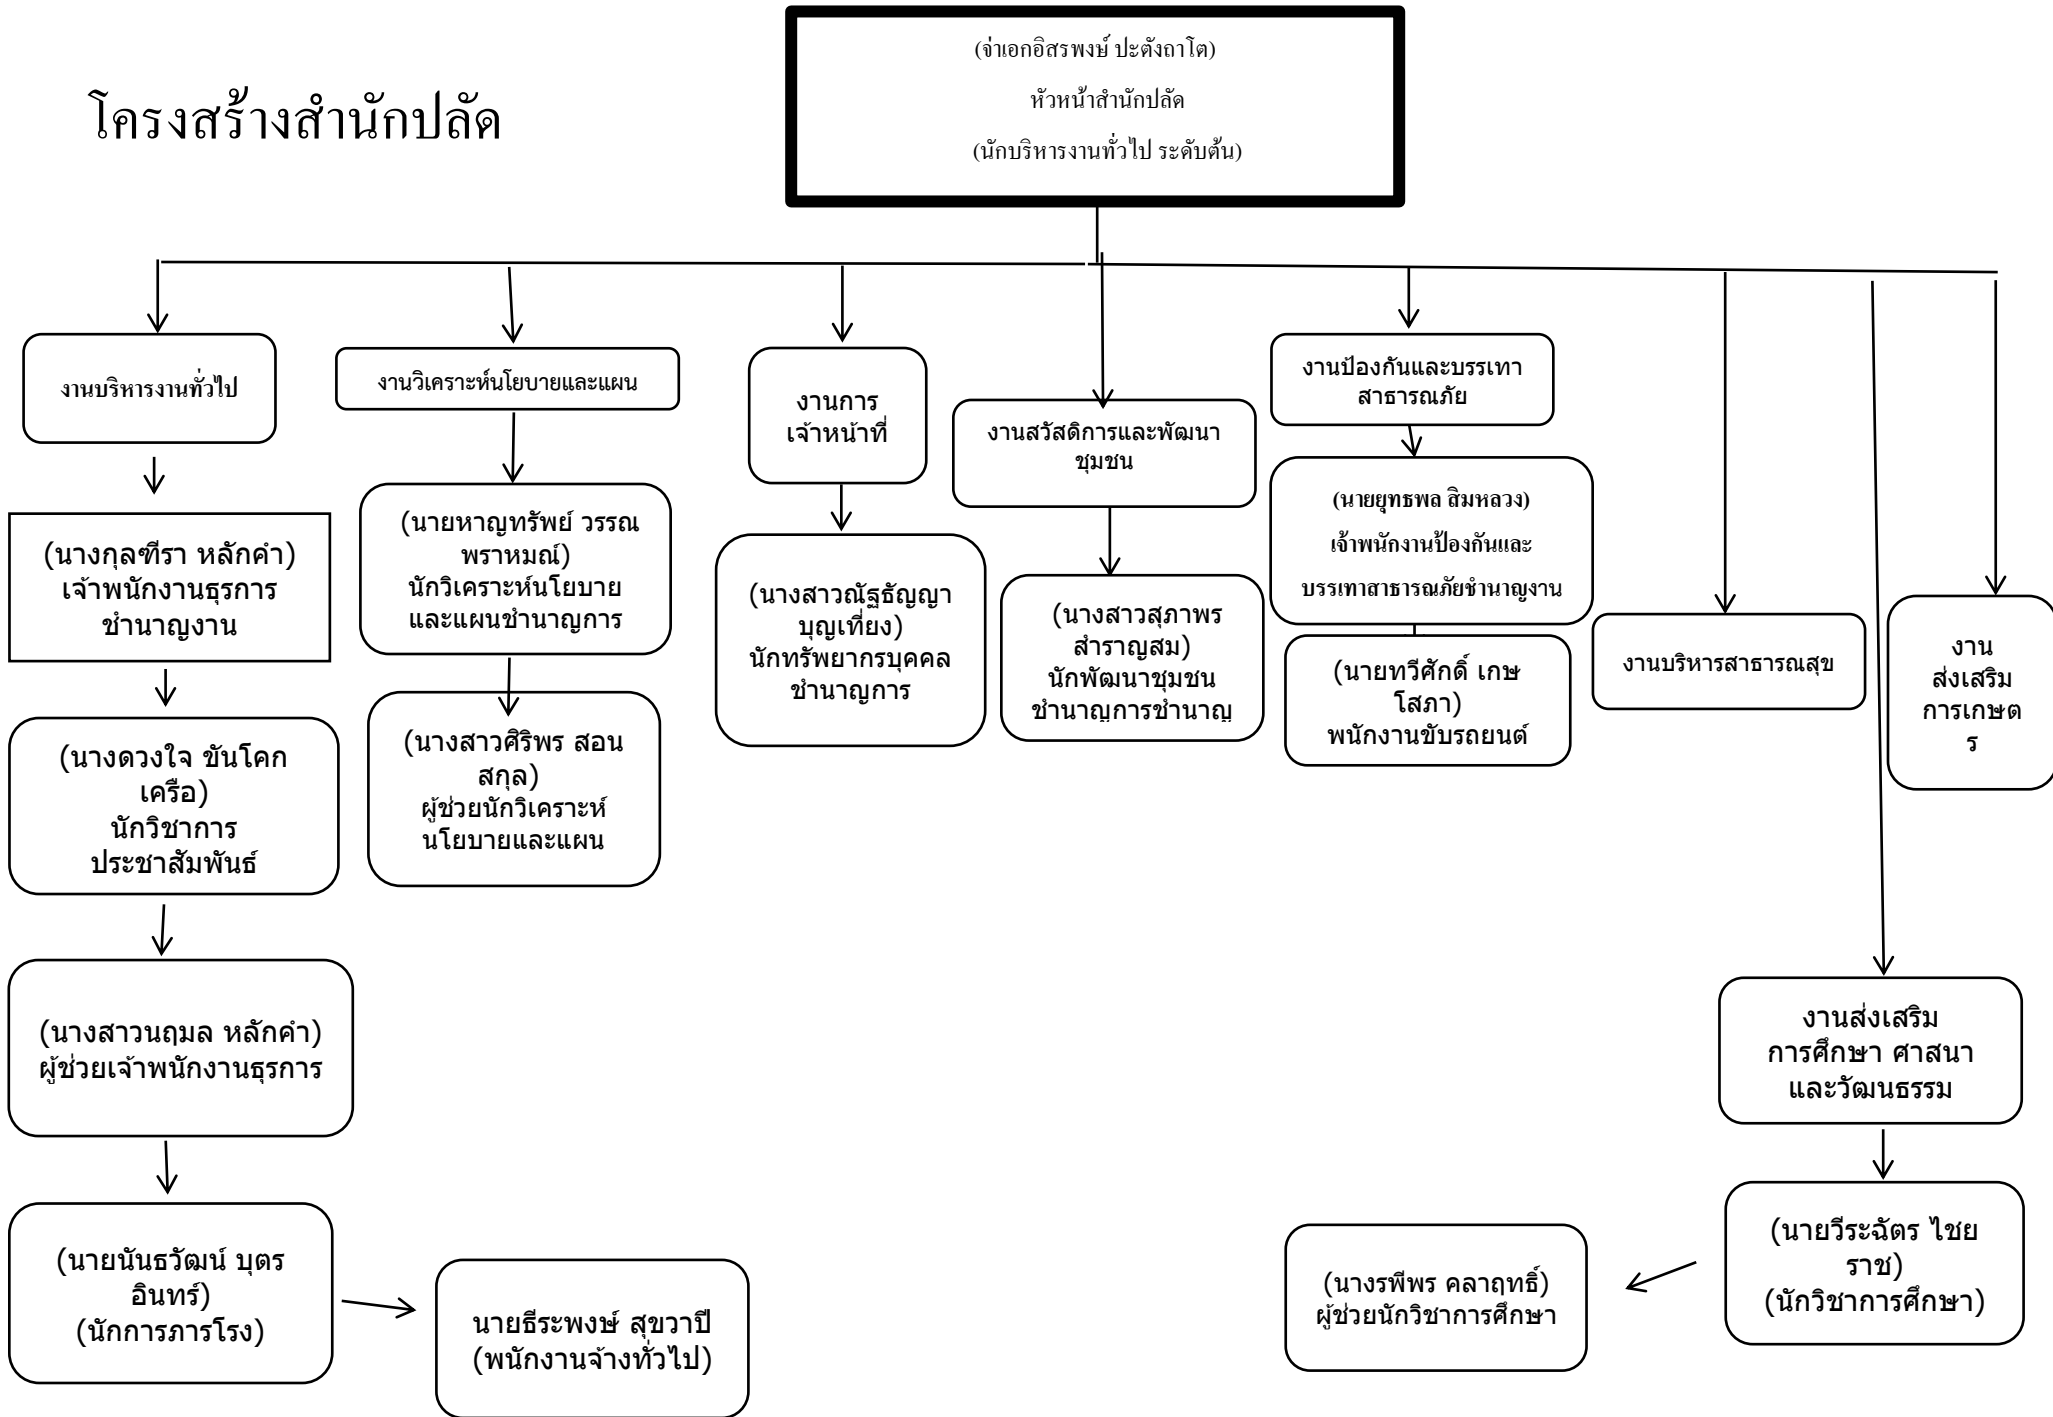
โครงสร้างสำนักปลัด

(จ่าเอกอิสรพงษ์ ปะตังถาโต)
หัวหน้าสำนักปลัด
(นักบริหารงานทั่วไป ระดับต้น)

งานบริหารงานทั่วไป

(นางกุลซีรา หลักคำ)
เจ้าพนักงานธุรการ
ชำนาญงาน

(นางดวงใจ ขันโคกเครือ)
นักวิชาการ
ประชาสัมพันธ์

(นางสาวนฤมล หลักคำ)
ผู้ช่วยเจ้าพนักงานธุรการ

(นายนันธวัฒน์ บุตรอินทร์)
(นักการภารโรง)

นายธีระพงษ์ สุขวาปี
(พนักงานจ้างทั่วไป)

งานวิเคราะห์นโยบายและแผน

(นายหาญทรัพย์ วรรณพราหมณ์)
นักวิเคราะห์นโยบาย
และแผนชำนาญการ

(นางสาวศิริพร สอนสกุล)
ผู้ช่วยนักวิเคราะห์นโยบายและแผน

งานการ
เจ้าหน้าที่

(นางสาวณัฐธัญญา บุญเที่ยง)
นักทรัพยากรบุคคล
ชำนาญการ

งานสวัสดิการและพัฒนา
ชุมชน

(นางสาวสุภาพร สำราญสม)
นักพัฒนาชุมชน
ชำนาญการชำนาญ

งานป้องกันและบรรเทา
สาธารณภัย

(นายยุทธพล สิมหลวง)
เจ้าพนักงานป้องกันและ
บรรเทาสาธารณภัยชำนาญงาน

(นายทวีศักดิ์ เกษโสภา)
พนักงานขับรถยนต์

งานบริหารสาธารณสุข

งาน
ส่งเสริม
การเกษตร

งานส่งเสริม
การศึกษา ศาสนา
และวัฒนธรรม

(นายวีระฉัตร ไชยราช)
(นักวิชาการศึกษา)

(นางรพีพร คลาฤทธิ์)
ผู้ช่วยนักวิชาการศึกษา